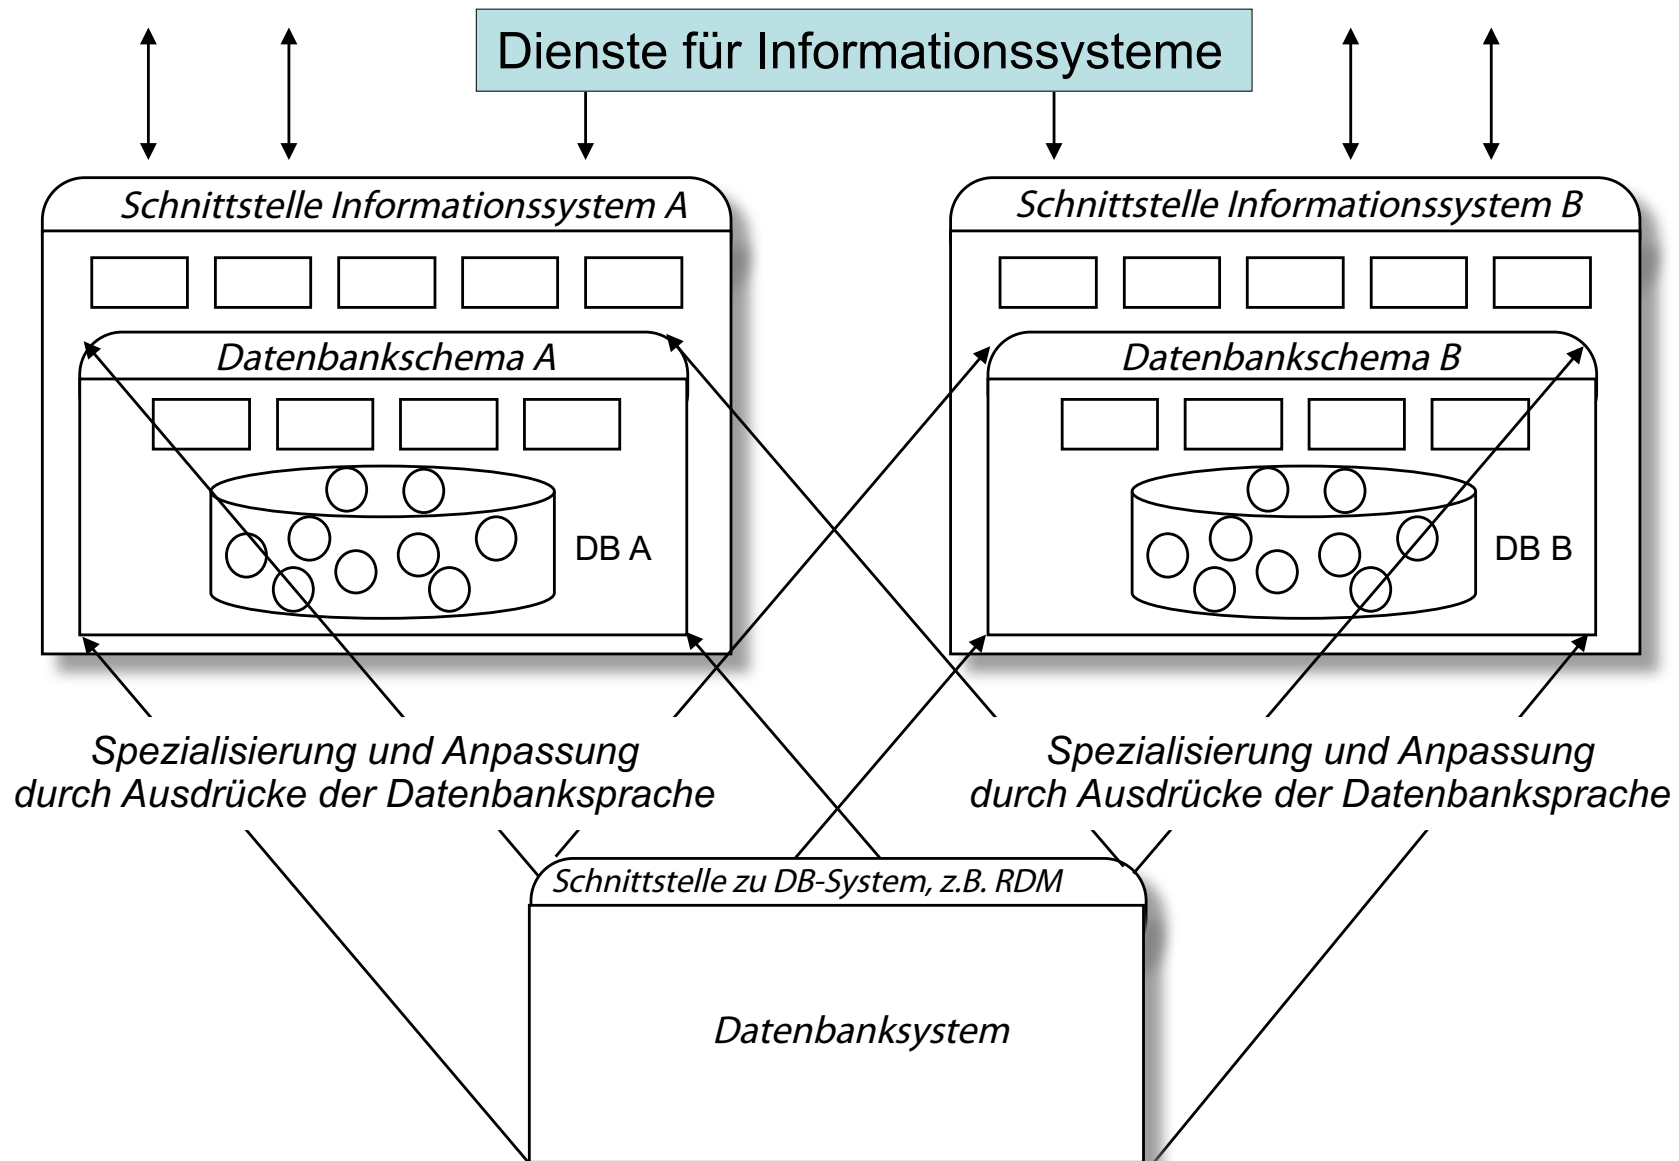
Dienste für Informationssysteme

Schnittstelle Informationssystem A

Datenbankschema A

DB A

Schnittstelle Informationssystem B

Datenbankschema B

DB B

Spezialisierung und Anpassung durch Ausdrücke der Datenbanksprache

Spezialisierung und Anpassung durch Ausdrücke der Datenbanksprache

Schnittstelle zu DB-System, z.B. RDM

Datenbanksystem